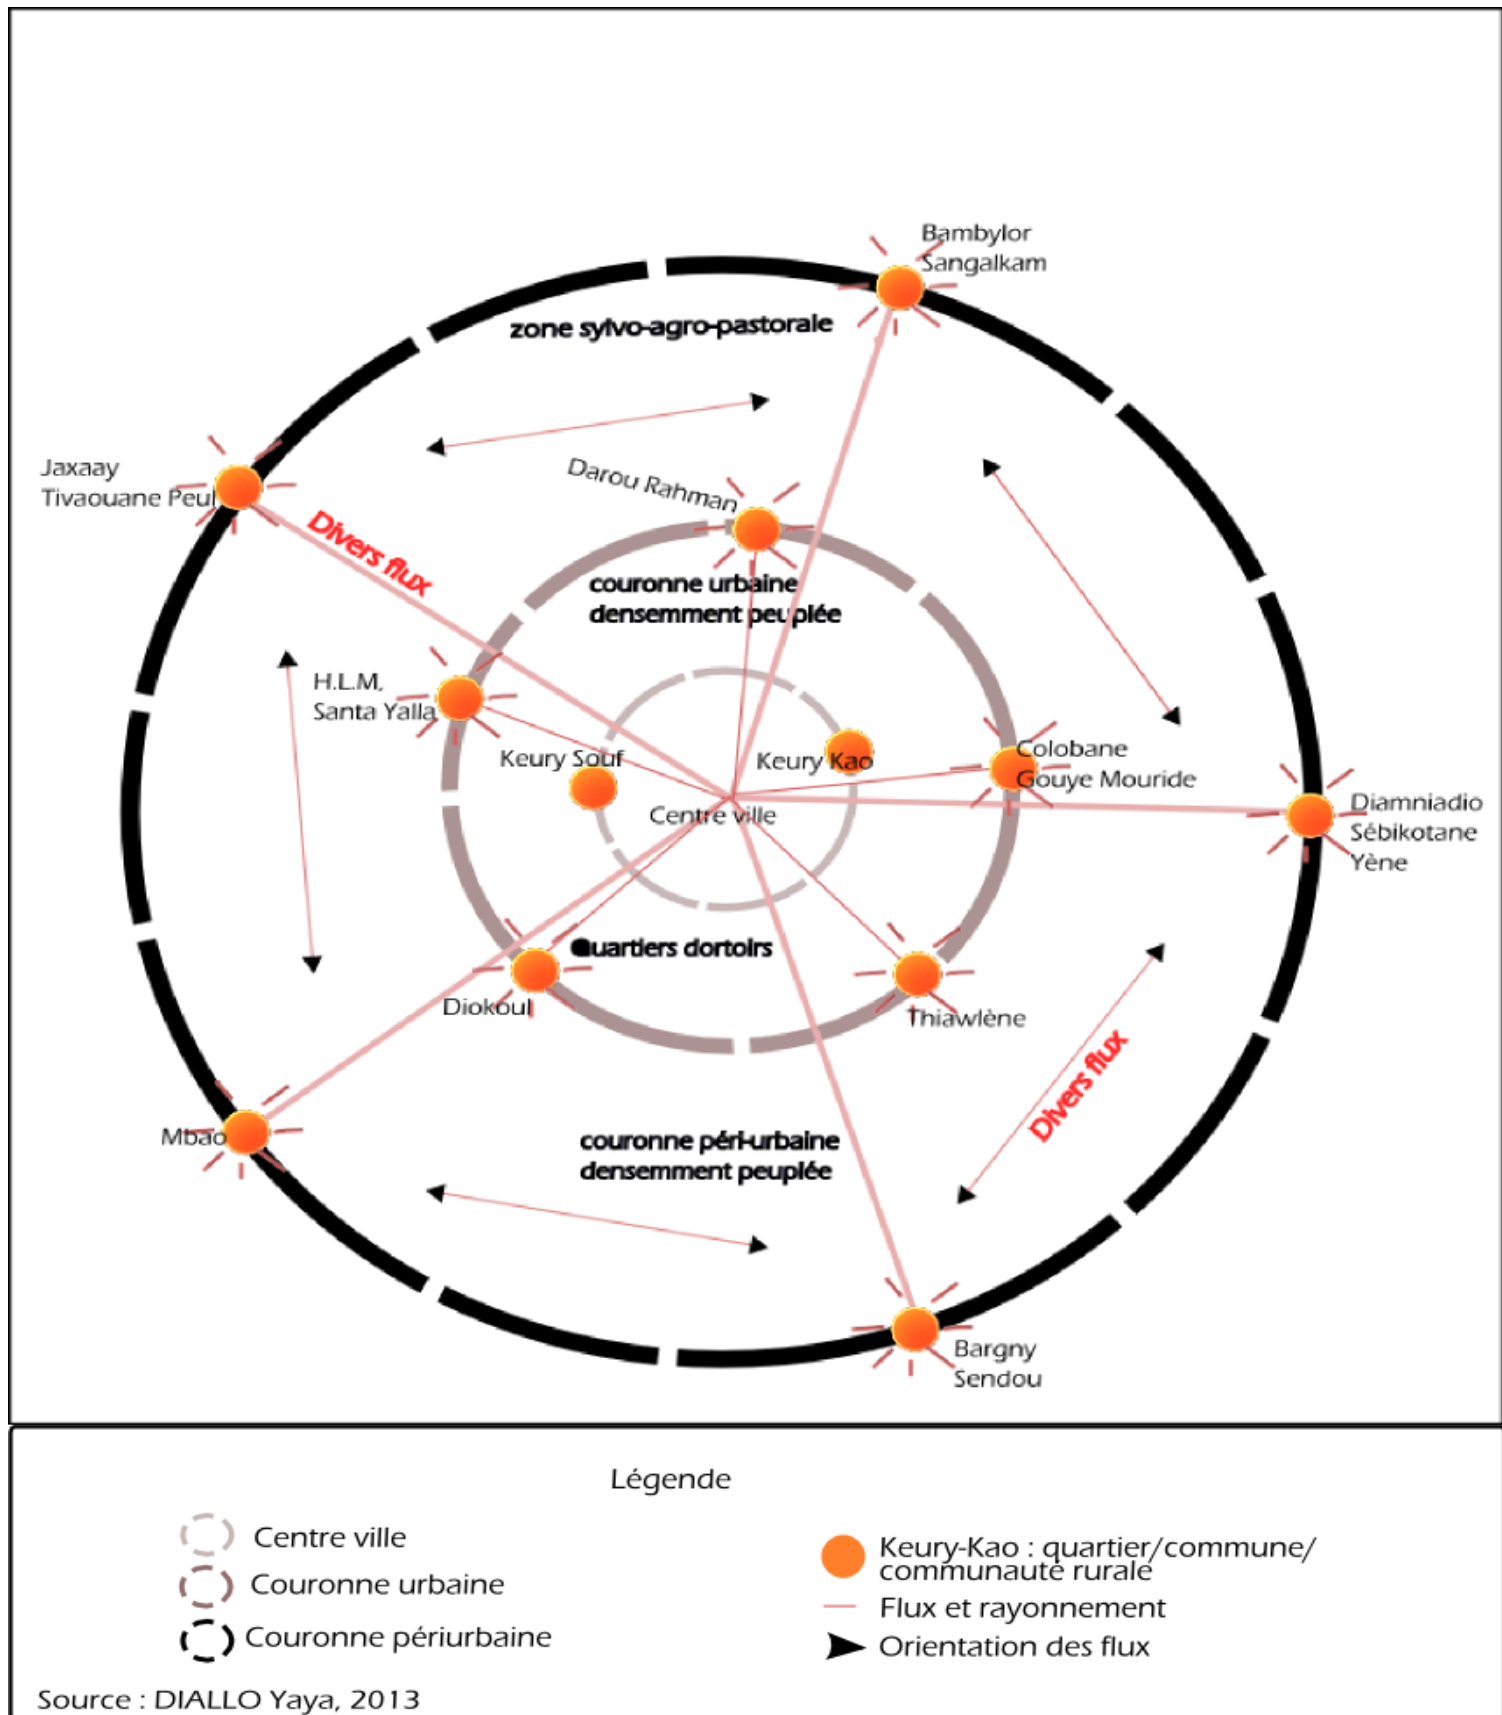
Bambylor
Sangalkam

zone sylvo-agro-pastorale

Jaxaay
Tivaouane Peul

Darou Rahman

Divers flux

couronne urbaine
densement peuplée

H.L.M.
Santa Yalla

Keury Souf

Keury Kao

Colobane
Gouye Mouride

Centre ville

Diamniadio
Sébikotane
Yène

Quartiers dortoirs

Diokoul

Thiawlène

Divers flux

Mbao

couronne péri-urbaine
densement peuplée

Bargny
Sendou

Légende

Centre ville
Couronne urbaine
Couronne périurbaine

Keury-Kao : quartier/commune/ communauté rurale
Flux et rayonnement
Orientation des flux

Source : DIALLO Yaya, 2013